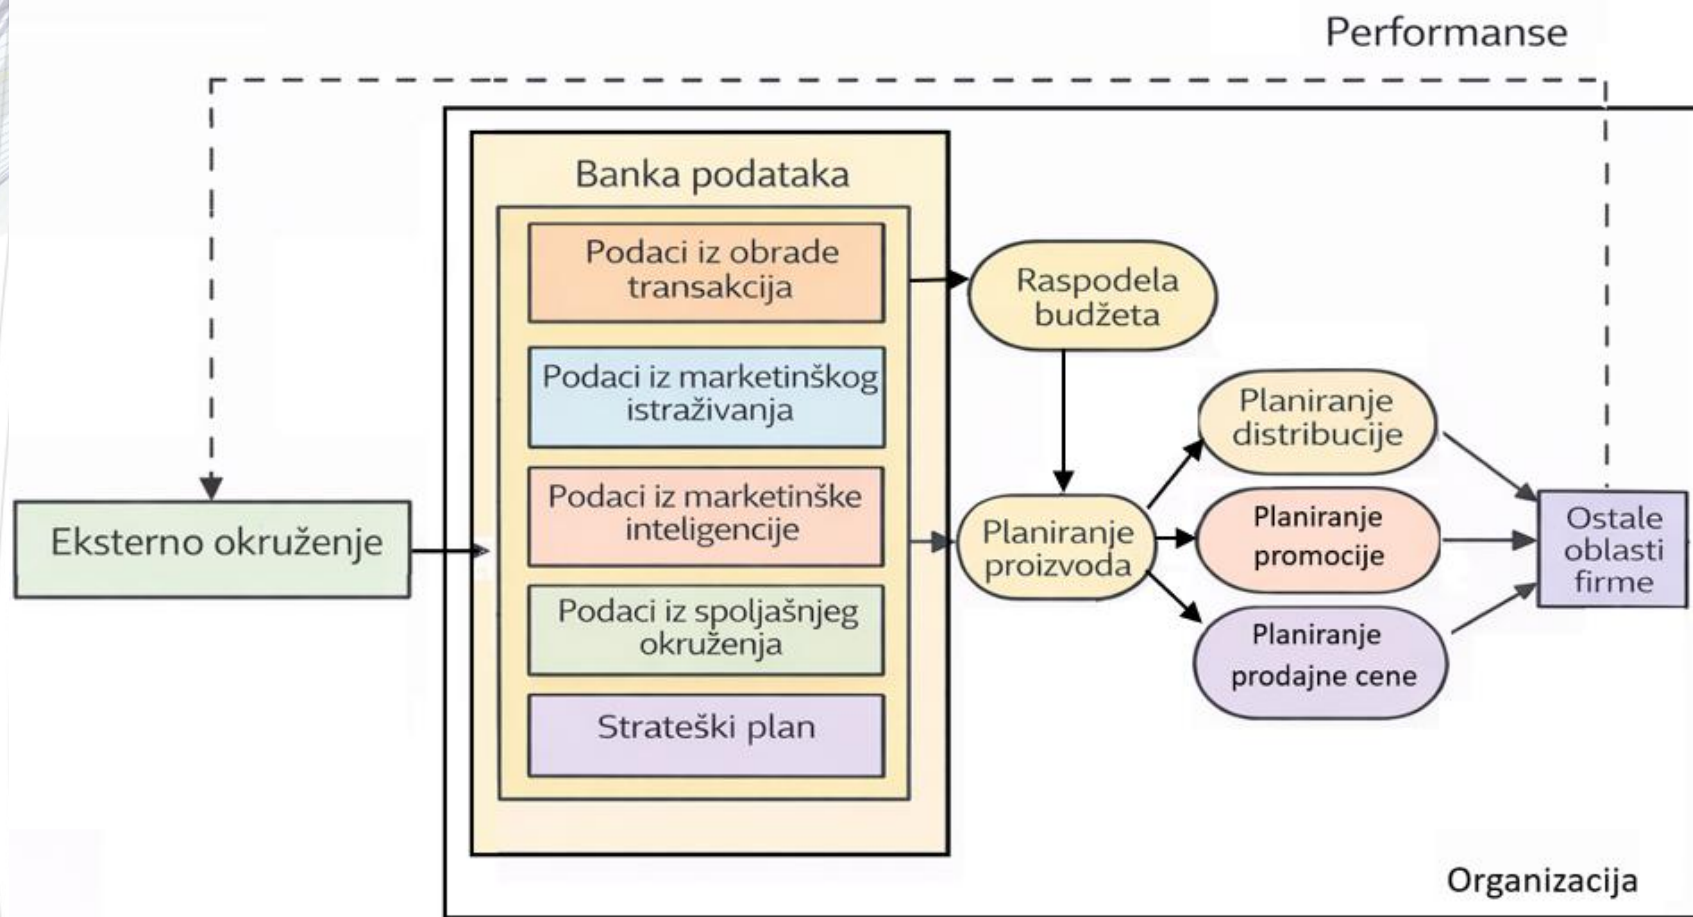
Performanse

Eksterno okruženje

Banka podataka

Podaci iz obrade transakcija

Podaci iz marketinškog istraživanja

Podaci iz marketinške inteligencije

Podaci iz spoljašnjeg okruženja

Strateški plan

Raspodela budžeta

Planiranje proizvoda

Planiranje distribucije

Planiranje promocije

Planiranje prodajne cene

Ostale oblasti firme

Organizacija